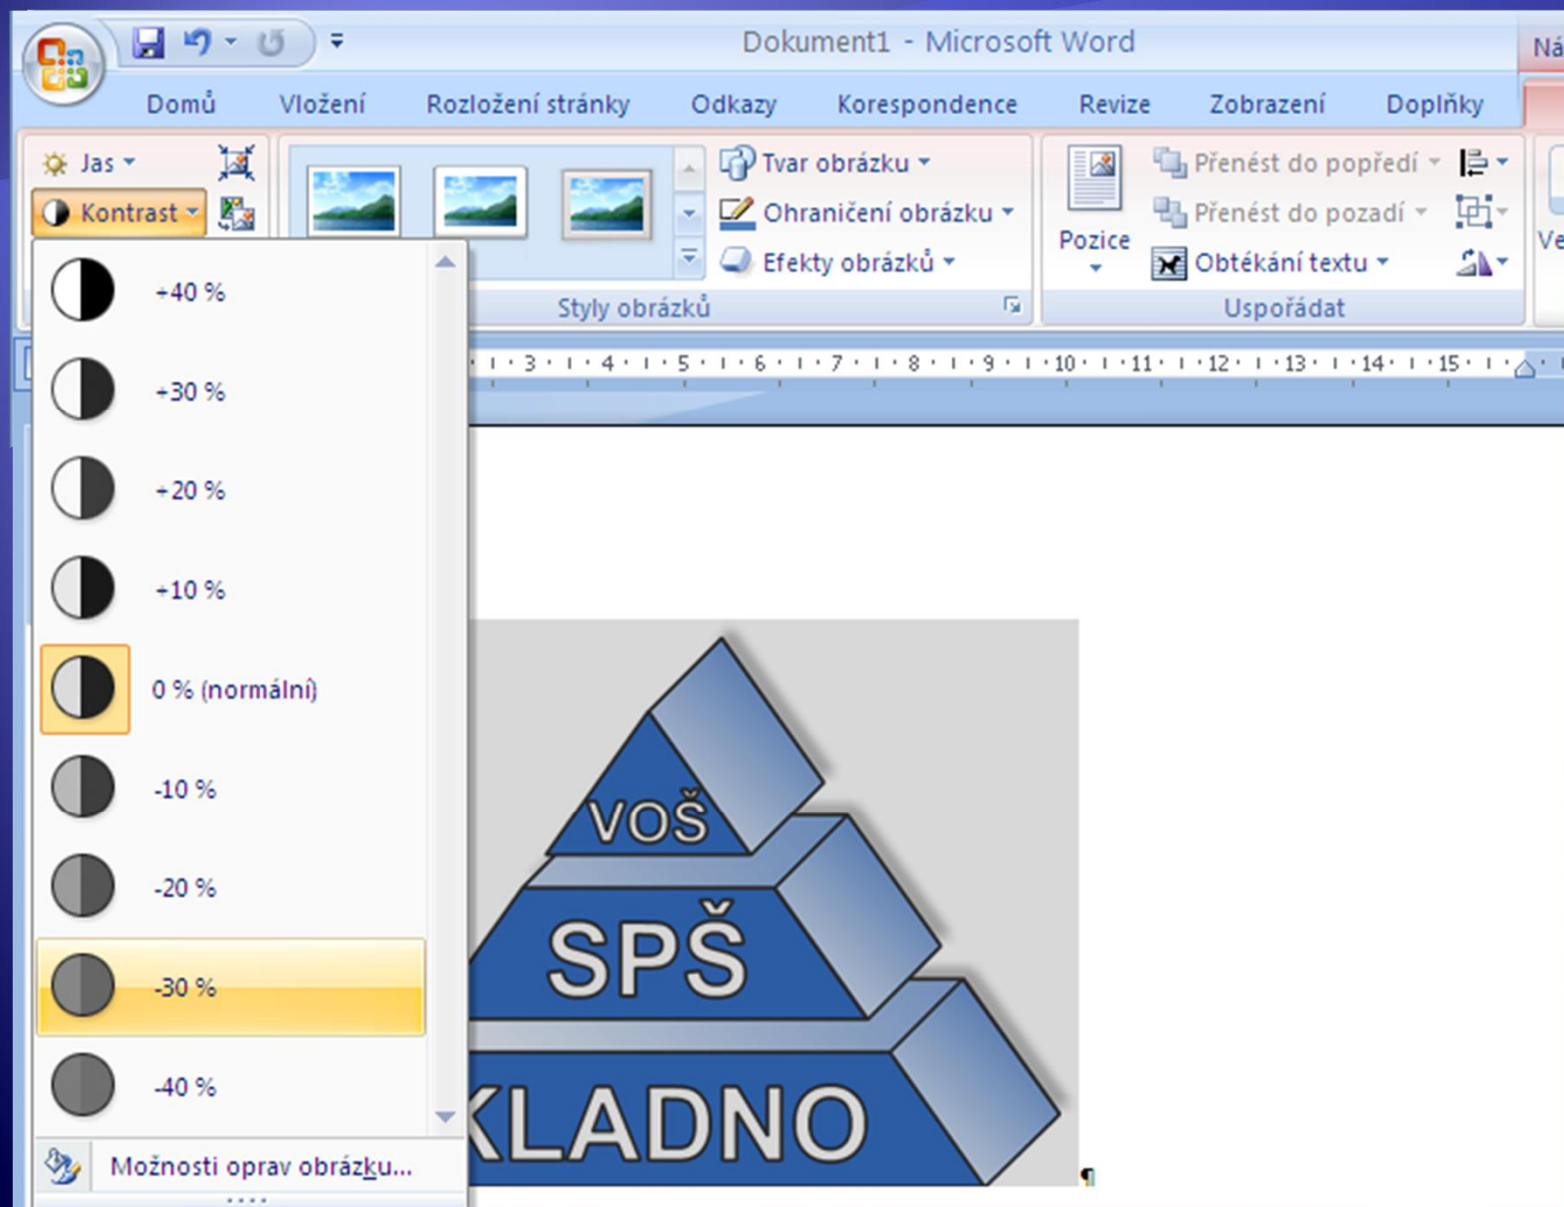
Dokument1 - Microsoft Word

Ná

Domů Vložení Rozložení stránky Odkazy Korespondence Revize Zobrazení Doplňky

Jas
Kontrast

Tvar obrázku
Ohraničení obrázku
Efekty obrázků

Styly obrázků

Pozice

Přenést do popředí
Přenést do pozadí
Obtékání textu

Uspořádat

Ve

3 4 5 6 7 8 9 10 11 12 13 14 15

+40 %
+30 %
+20 %
+10 %
0 % (normální)
-10 %
-20 %
-30 %
-40 %

Možnosti oprav obrázku...

VOŠ
SPŠ
KLADNO